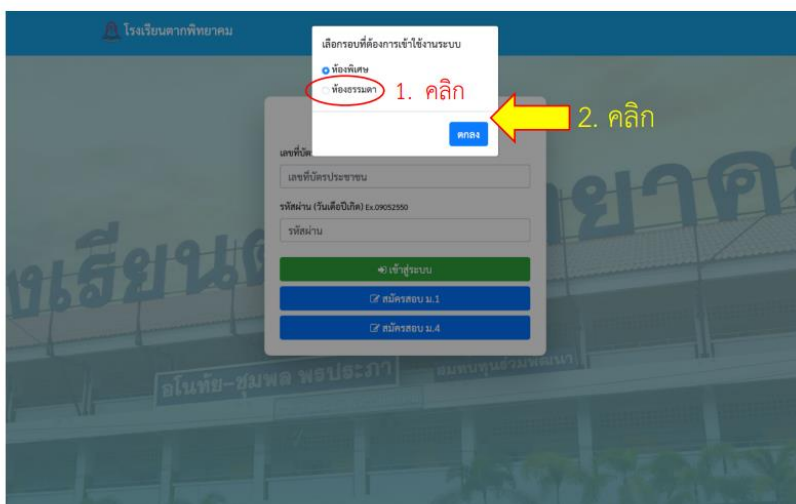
โรงเรียนตากพิทยาคม

เลือกรอบที่ต้องการเข้าใช้งานระบบ

ห้องพิเศษ

ห้องธรรมดา

1. คลิก

ตกลง

2. คลิก

เลขที่บัต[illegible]

เลขที่บัตรประชาชน

รหัสผ่าน (วันเดือนปีเกิด) Ex.09052550

รหัสผ่าน

เข้าสู่ระบบ

สมัครสอบ ม.1

สมัครสอบ ม.4

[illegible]เรียนต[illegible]ยาค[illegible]

อโนทัย-ชุมพล พรประภา

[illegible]